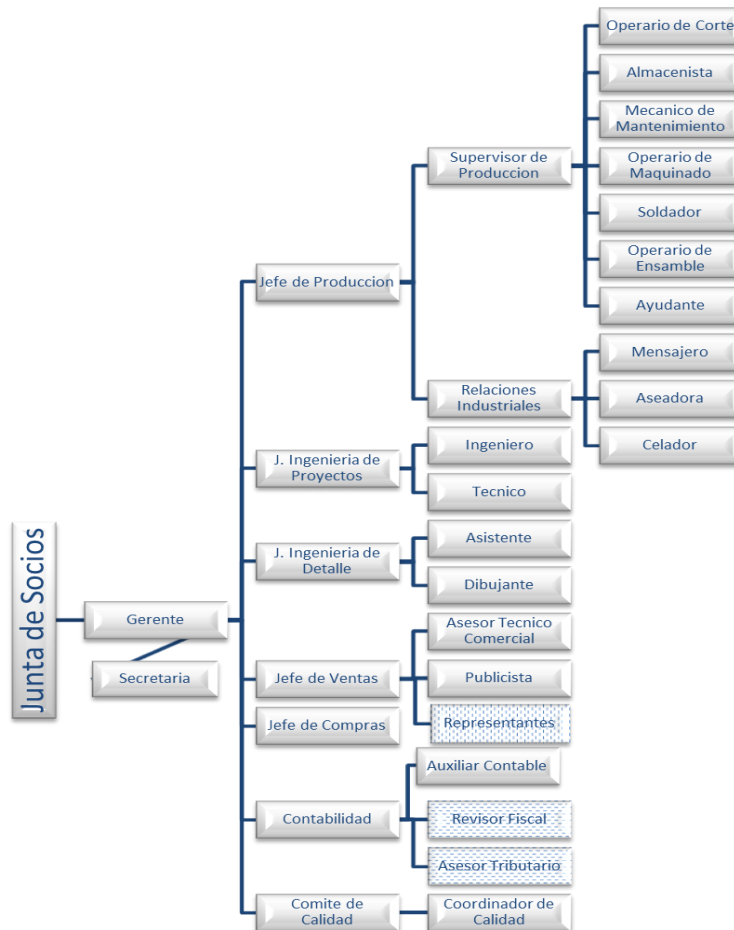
Junta de Socios

Gerente

Secretaria

Jefe de Produccion

Supervisor de Produccion

Operario de Corte

Almacenista

Mecanico de Mantenimiento

Operario de Maquinado

Soldador

Operario de Ensamble

Ayudante

Relaciones Industriales

Mensajero

Aseadora

Celador

J. Ingenieria de Proyectos

Ingeniero

Tecnico

J. Ingenieria de Detalle

Asistente

Dibujante

Jefe de Ventas

Asesor Tecnico Comercial

Publicista

Representantes

Jefe de Compras

Contabilidad

Auxiliar Contable

Revisor Fiscal

Asesor Tributario

Comite de Calidad

Coordinador de Calidad